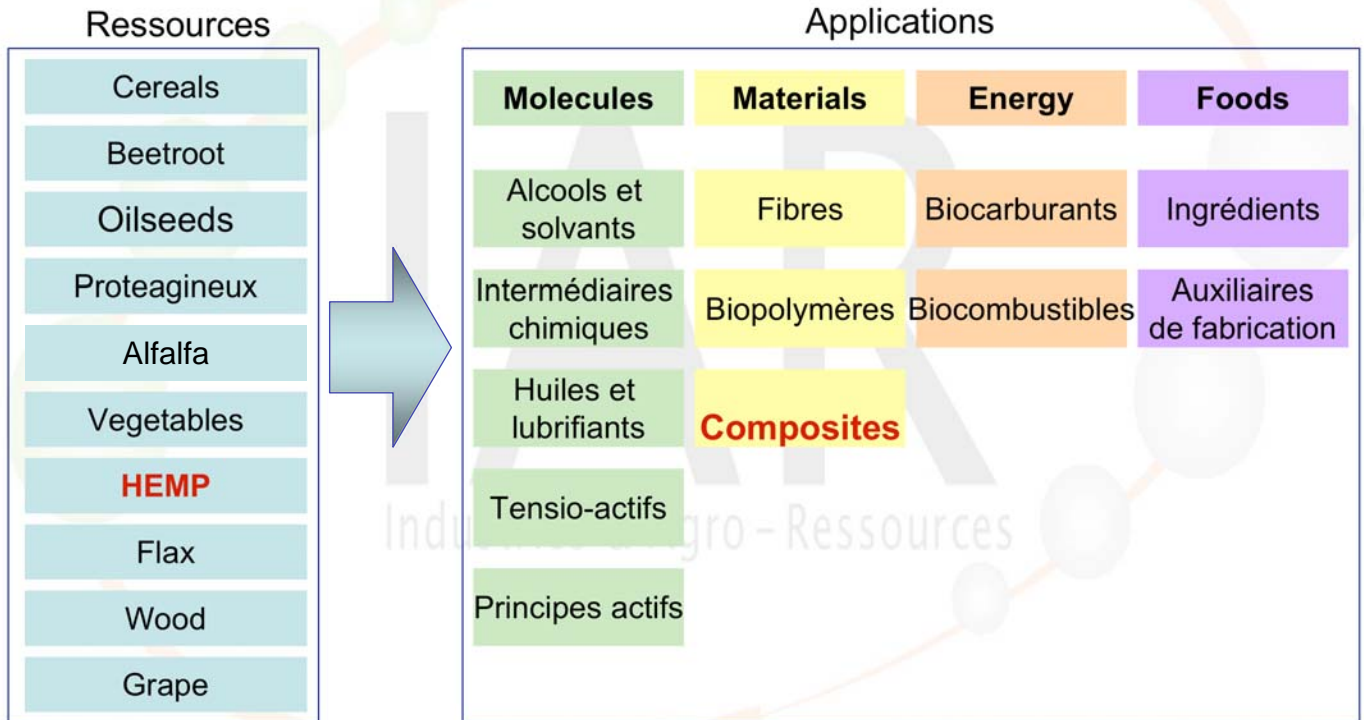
Ressources

Cereals

Beetroot

Oilseeds

Proteagineux

Alfalfa

Vegetables

HEMP

Flax

Wood

Grape

Applications

| Molecules | Materials | Energy | Foods |
|---|---|---|---|
| Alcools et solvants | Fibres | Biocarburants | Ingrédients |
| Intermédiaires chimiques | Biopolymères | Biocombustibles | Auxiliaires de fabrication |
| Huiles et lubrifiants | Composites | | |
| Tensio-actifs | | | |
| Principes actifs | | | |

IAR
Industries Agro – Ressources